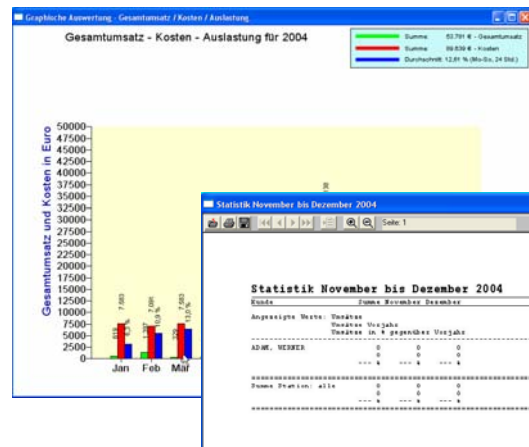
Graphische Auswertung - Gesamtumsatz / Kosten / Auslastung

Gesamtumsatz - Kosten - Auslastung für 2004

Summe 53.791 € - Gesamtumsatz
Summe 89.839 € - Kosten
Durchschnitt: 12,61 % (Mo-So, 24 Std.)

Gesamtumsatz und Kosten in Euro

50000
47500
45000
42500
40000
37500
35000
32500
30000
27500
25000
22500
20000
17500
15000
12500
10000
7500
5000
2500
0

7.583
7.090
7.583
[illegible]
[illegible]
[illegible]
10,9 %
13,0 %

Jan
Feb
Mar

Statistik November bis Dezember 2004

Seite: 1

Statistik November bis Dezember 2004

Kunde Summe November Dezember

Angezeigte Werte: Umsätze
Umsätze Vorjahr
Umsätze in % gegenüber Vorjahr

ADAM, WERNER 0 0 0
0 0 0
--- % --- % --- %

Summe Station: alle 0 0 0
0 0 0
--- % --- % --- %